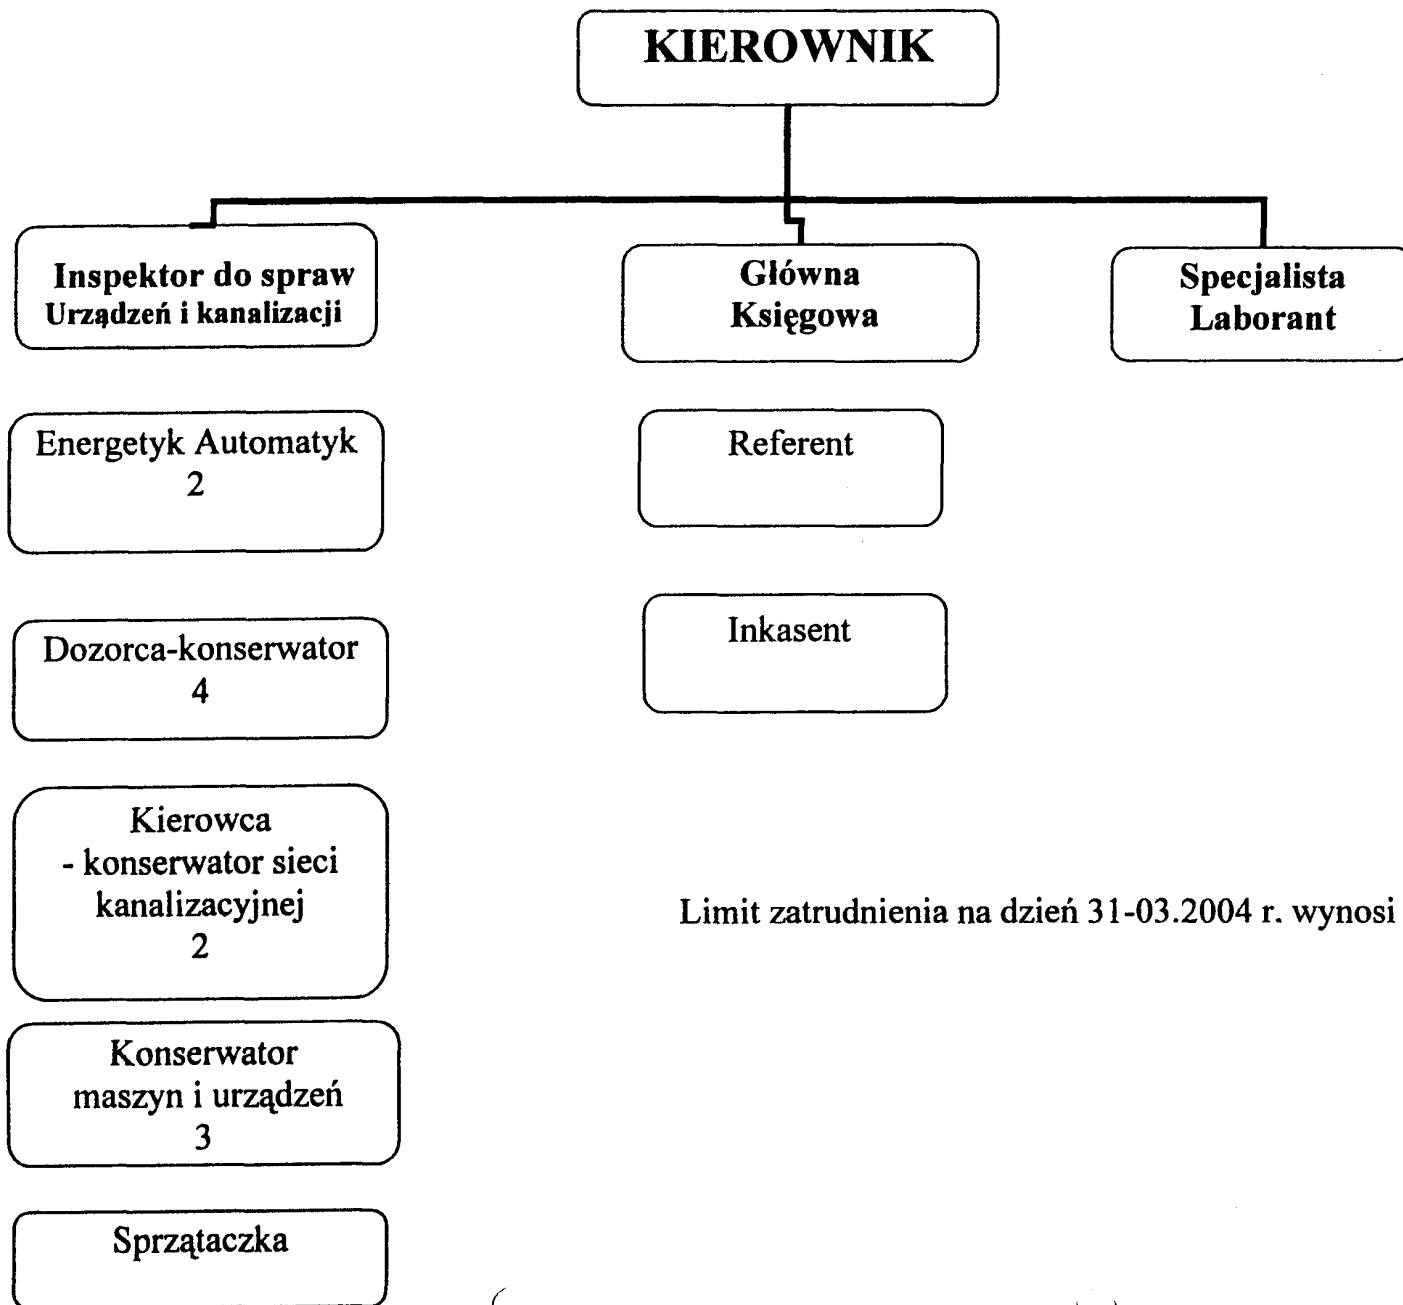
KIEROWNIK

Inspektor do spraw Urządzeń i kanalizacji

Główna Księgowa

Specjalista Laborant

Energetyk Automatyk 2

Referent

Dozorca-konserwator 4

Inkasent

Kierowca - konserwator sieci kanalizacyjnej 2

Limit zatrudnienia na dzień 31-03.2004 r. wynosi

Konserwator maszyn i urządzeń 3

Sprzątaczka